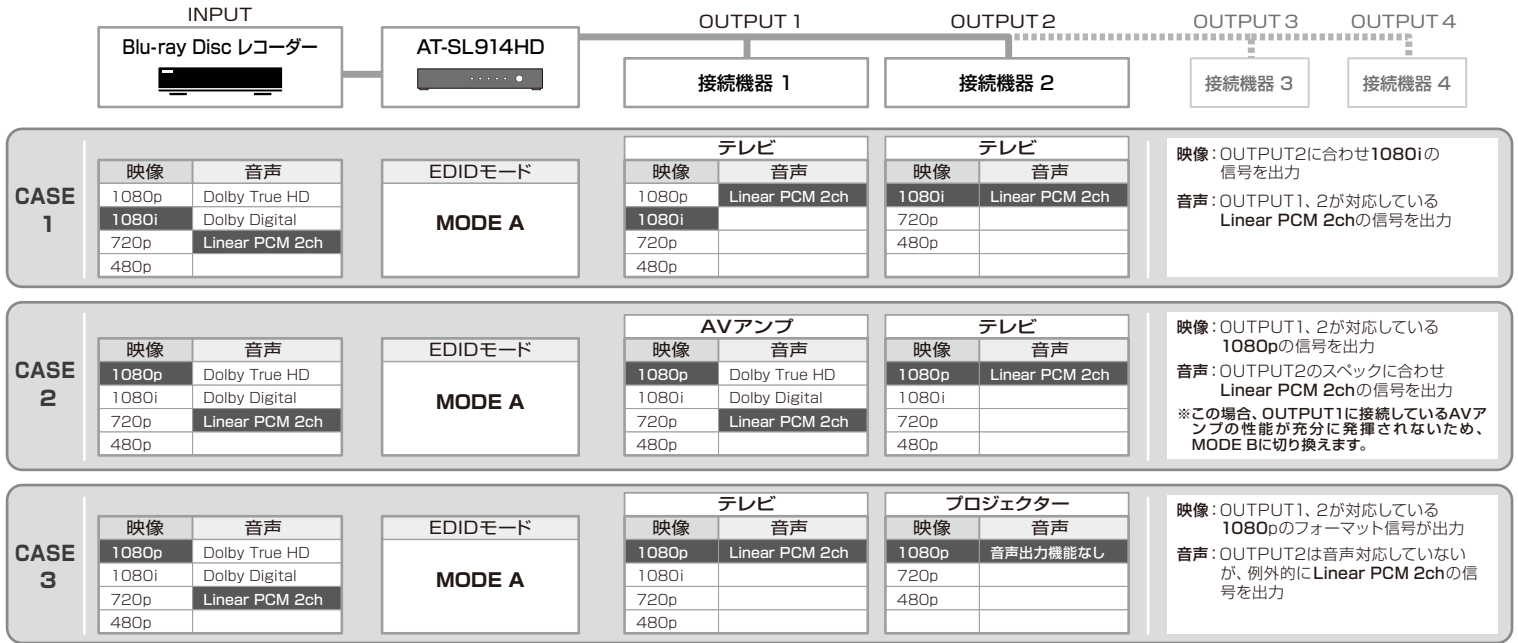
INPUT

Blu-ray Disc レコーダー

AT-SL914HD

OUTPUT 1

OUTPUT 2

OUTPUT 3

OUTPUT 4

接続機器 1

接続機器 2

接続機器 3

接続機器 4

CASE 1

| 映像 | 音声 |
|---|---|
| 1080p | Dolby True HD |
| 1080i | Dolby Digital |
| 720p | Linear PCM 2ch |
| 480p | |

EDIDモード

MODE A

テレビ

| 映像 | 音声 |
|---|---|
| 1080p | Linear PCM 2ch |
| 1080i | |
| 720p | |
| 480p | |

テレビ

| 映像 | 音声 |
|---|---|
| 1080i | Linear PCM 2ch |
| 720p | |
| 480p | |

映像：OUTPUT2に合わせ1080iの信号を出力

音声：OUTPUT1、2が対応しているLinear PCM 2chの信号を出力

CASE 2

| 映像 | 音声 |
|---|---|
| 1080p | Dolby True HD |
| 1080i | Dolby Digital |
| 720p | Linear PCM 2ch |
| 480p | |

EDIDモード

MODE A

AVアンプ

| 映像 | 音声 |
|---|---|
| 1080p | Dolby True HD |
| 1080i | Dolby Digital |
| 720p | Linear PCM 2ch |
| 480p | |

テレビ

| 映像 | 音声 |
|---|---|
| 1080p | Linear PCM 2ch |
| 1080i | |
| 720p | |
| 480p | |

映像：OUTPUT1、2が対応している1080pの信号を出力

音声：OUTPUT2のスペックに合わせLinear PCM 2chの信号を出力

※この場合、OUTPUT1に接続しているAVアンプの性能が充分に発揮されないため、MODE Bに切り換えます。

CASE 3

| 映像 | 音声 |
|---|---|
| 1080p | Dolby True HD |
| 1080i | Dolby Digital |
| 720p | Linear PCM 2ch |
| 480p | |

EDIDモード

MODE A

テレビ

| 映像 | 音声 |
|---|---|
| 1080p | Linear PCM 2ch |
| 1080i | |
| 720p | |
| 480p | |

プロジェクター

| 映像 | 音声 |
|---|---|
| 1080p | 音声出力機能なし |
| 720p | |
| 480p | |

映像：OUTPUT1、2が対応している1080pのフォーマット信号が出力

音声：OUTPUT2は音声対応していないが、例外的にLinear PCM 2chの信号を出力